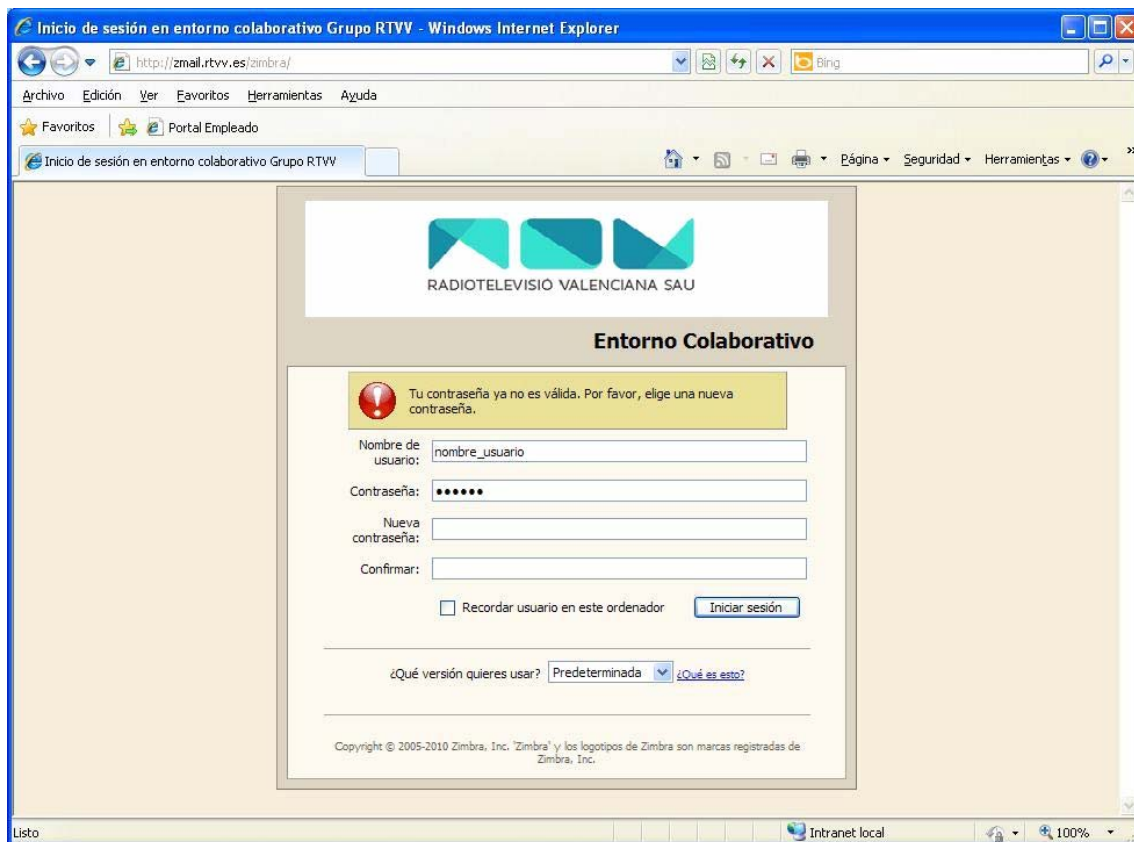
Inicio de sesión en entorno colaborativo Grupo RTVV - Windows Internet Explorer

http://zmail.rtvv.es/zimbra/

Bing

Archivo Edición Ver Favoritos Herramientas Ayuda

Favoritos Portal Empleado

Inicio de sesión en entorno colaborativo Grupo RTVV

Página Seguridad Herramientas

RADIOTELEVISIO VALENCIANA SAU

Entorno Colaborativo

Tu contraseña ya no es válida. Por favor, elige una nueva contraseña.

Nombre de usuario: nombre_usuario

Contraseña: ••••••

Nueva contraseña:

Confirmar:

Recordar usuario en este ordenador

Iniciar sesión

¿Qué versión quieres usar? Predeterminada ¿Qué es esto?

Copyright © 2005-2010 Zimbra, Inc. 'Zimbra' y los logotipos de Zimbra son marcas registradas de Zimbra, Inc.

Listo

Intranet local

100%